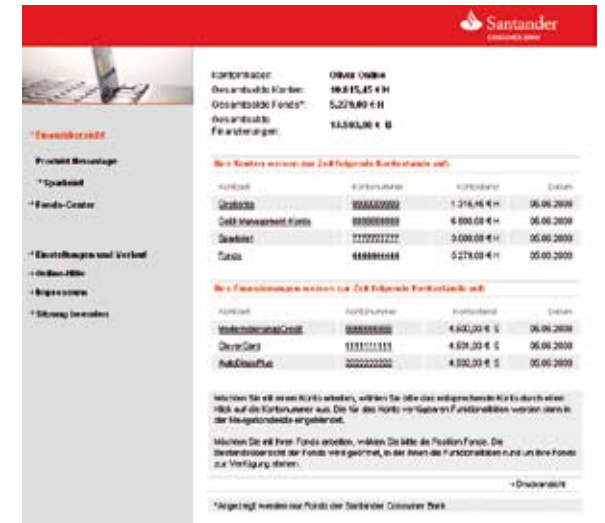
Santander
CONSUMER BANK

Kontoinhaber: Oliver Online
Gesamtsaldo Konten: 10.015,45 € H
Gesamtsaldo Fonds*: 5.278,00 € H
Gesamtsaldo Finanzierungen: 13.593,00 € S

› Gesamtübersicht
Produkt Neuanlage
› Sparbrief
› Fonds-Center
› Einstellungen und Verkauf
› Online-Hilfe
› Impressum
› Sitzung beenden

Ihre Konten weisen zur Zeit folgende Kontostände auf:

| Kontoart | Kontonummer | Kontostand | Datum |
|---|---|---|---|
| Girokonto | 9999999999 | 1.316,45 € H | 06.06.2008 |
| Geld Management Konto | 8888888888 | 6.600,00 € H | 06.06.2008 |
| Sparbrief | 7777777777 | 3.000,00 € H | 06.06.2008 |
| Fonds | 6666666666 | 5.278,00 € H | 05.06.2008 |

Ihre Finanzierungen weisen zur Zeit folgende Kontostände auf:

| Kontoart | Kontonummer | Kontostand | Datum |
|---|---|---|---|
| ModernisierungsCredit | 0000000000 | 4.600,00 € S | 06.06.2008 |
| ClevverCard | 1111111111 | 4.601,00 € S | 06.06.2008 |
| AutoDirectPlus | 2222222222 | 4.392,00 € S | 06.06.2008 |

Möchten Sie mit einem Konto arbeiten, wählen Sie bitte das entsprechende Konto durch einen Klick auf die Kontonummer aus. Die für das Konto verfügbaren Funktionalitäten werden dann in der Navigationsleiste eingeblendet.

Möchten Sie mit Ihren Fonds arbeiten, wählen Sie bitte die Position Fonds. Die Bestandsübersicht der Fonds wird geöffnet, in der Ihnen die Funktionalitäten rund um Ihre Fonds zur Verfügung stehen.

› Druckansicht

*Angezeigt werden nur Fonds der Santander Consumer Bank